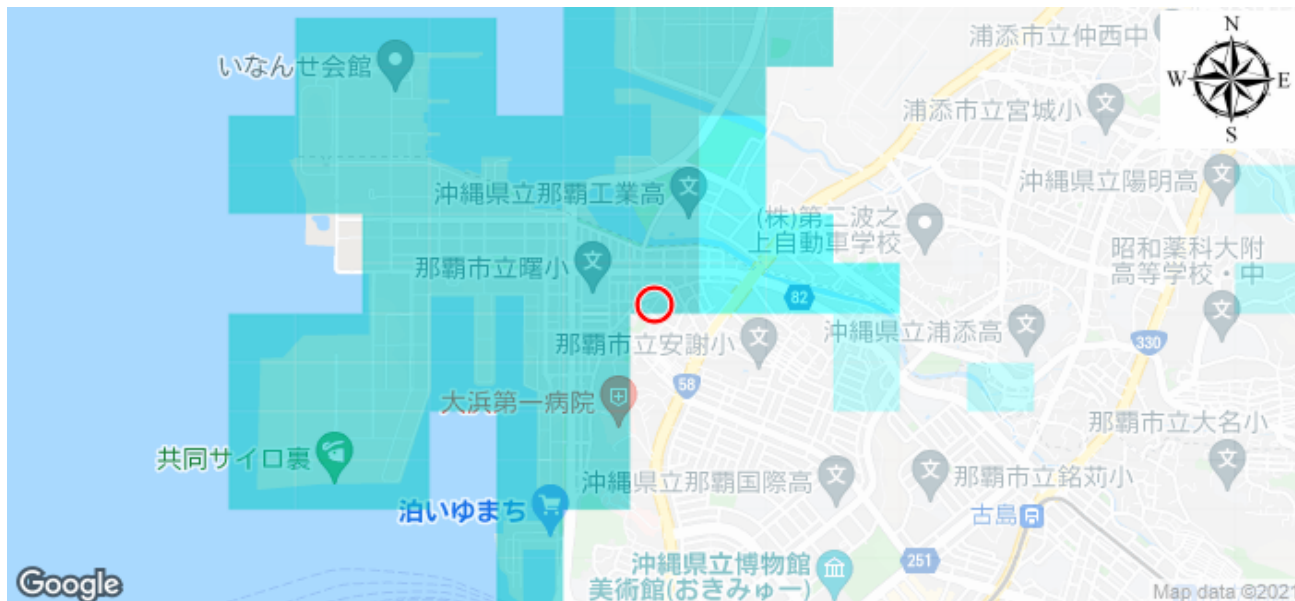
浦添市立仲西中
N
W
E
S
いなんせ会館
浦添市立宮城小
沖縄県立那覇工業高
沖縄県立陽明高
(株)第二波之上自動車学校
那覇市立曙小
昭和薬科大附高等学校・中
82
沖縄県立浦添高
那覇市立安謝小
330
58
大浜第一病院
那覇市立大名小
共同サイロ裏
沖縄県立那覇国際高
那覇市立銘苅小
泊いゆまち
古島
沖縄県立博物館美術館(おきみゅー)
251
Google
Map data ©2021